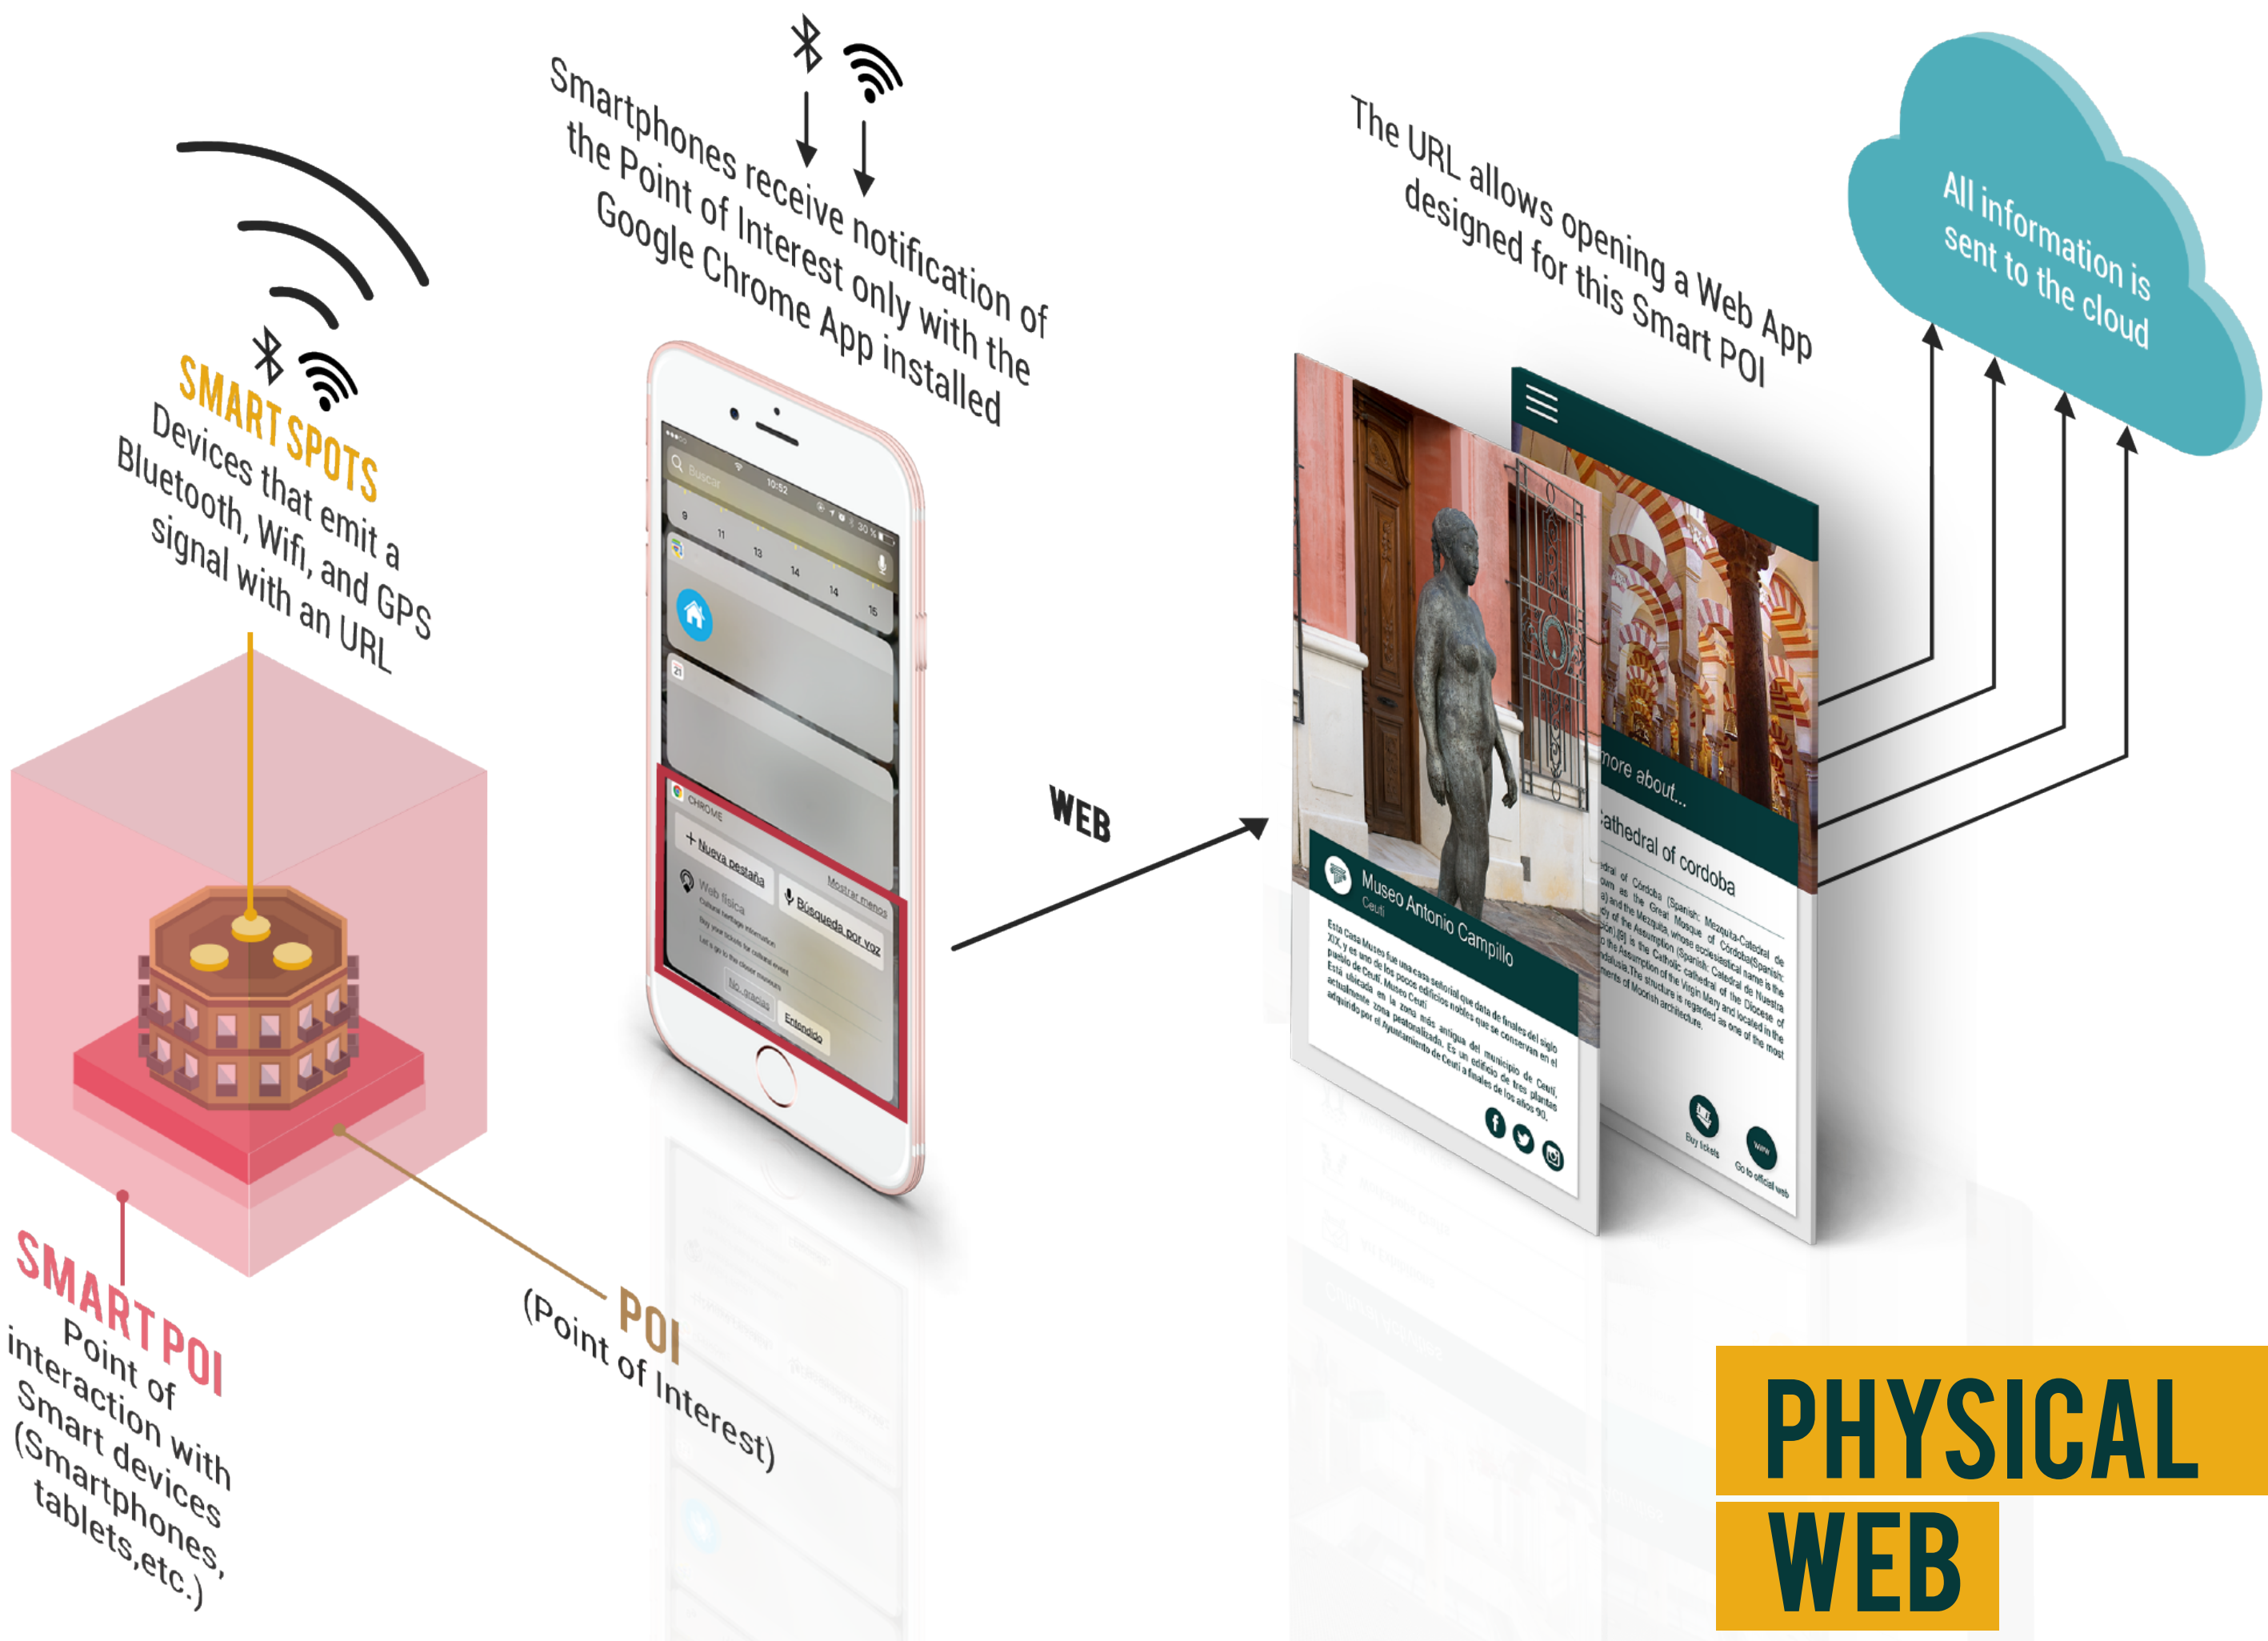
SMART SPOTS
Devices that emit a Bluetooth, Wifi, and GPS signal with an URL

Smartphones receive notification of the Point of Interest only with the Google Chrome App installed

The URL allows opening a Web App designed for this Smart POI

All information is sent to the cloud

Buscar
10:52
9 11 13 14 14 15
21
CHROME
+ Nueva pestaña
Mostrar menos
Web física
Búsqueda por voz
No, gracias
Entendido

WEB

Museo Antonio Campillo
Ceutí
Esta Casa Museo fue una casa señorial que data de finales del siglo XIX, y es uno de los pocos edificios nobles que se conservan en el pueblo de Ceutí. Museo Ceutí
Está ubicada en la zona más antigua del municipio de Ceutí, actualmente zona peatonalizada. Es un edificio de tres plantas adquirido por el Ayuntamiento de Ceutí a finales de los años 90.

more about...
Cathedral of cordoba
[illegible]
Buy tickets
Go to official web

SMART POI
Point of interaction with Smart devices (Smartphones, tablets,etc.)

POI
(Point of Interest)

PHYSICAL
WEB